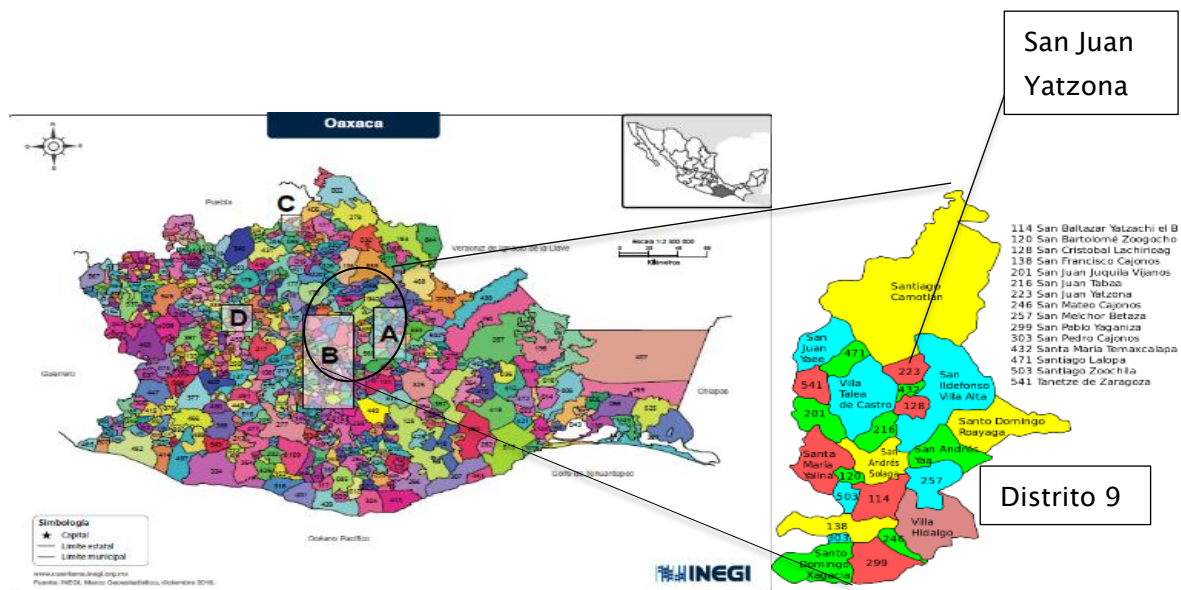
San Juan Yatzona

Oaxaca

Puebla

Veracruz de Ignacio de la Llave

Guerrero

Chiapas

Golfo de Tehuantepec

Océano Pacífico

C

D

A

B

Escala 1:2 000 000

Kilómetros

Simbología
Capital
Límite estatal
Límite municipal

www.cuentame.inegi.org.mx
Fuente: INEGI. Marco Geoestadístico, diciembre 2016.

INEGI

114 San Baltazar Yatzachi el B
120 San Bartolomé Zoogocho
128 San Cristobal Lachirioag
138 San Francisco Cajonos
201 San Juan Juquila Vijanos
216 San Juan Tabaa
223 San Juan Yatzona
246 San Mateo Cajonos
257 San Melchor Betaza
299 San Pablo Yaganiza
303 San Pedro Cajonos
432 Santa María Temaxcalapa
471 Santiago Lalopa
503 Santiago Zoochila
541 Tanetze de Zaragoza

Santiago Camotlán

San Juan Yaee

471

223

541

Villa Talea de Castro

432

San Ildefonso Villa Alta

128

201

216

Santo Domingo Roayaga

Santa María Yalina

San Andrés Solaga

San Andrés Yaa

120

257

503

114

Distrito 9

138

303

246

Villa Hidalgo

Santo Domingo Xagacia

299